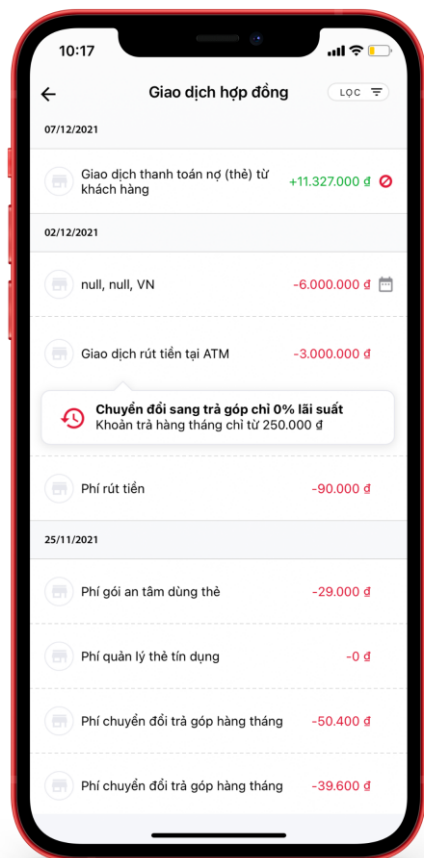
10:17

Giao dịch hợp đồng

LỌC

07/12/2021

Giao dịch thanh toán nợ (thẻ) từ khách hàng
+11.327.000 đ

02/12/2021

null, null, VN
-6.000.000 đ

Giao dịch rút tiền tại ATM
-3.000.000 đ

Chuyển đổi sang trả góp chỉ 0% lãi suất
Khoản trả hàng tháng chỉ từ 250.000 đ

Phí rút tiền
-90.000 đ

25/11/2021

Phí gói an tâm dùng thẻ
-29.000 đ

Phí quản lý thẻ tín dụng
-0 đ

Phí chuyển đổi trả góp hàng tháng
-50.400 đ

Phí chuyển đổi trả góp hàng tháng
-39.600 đ